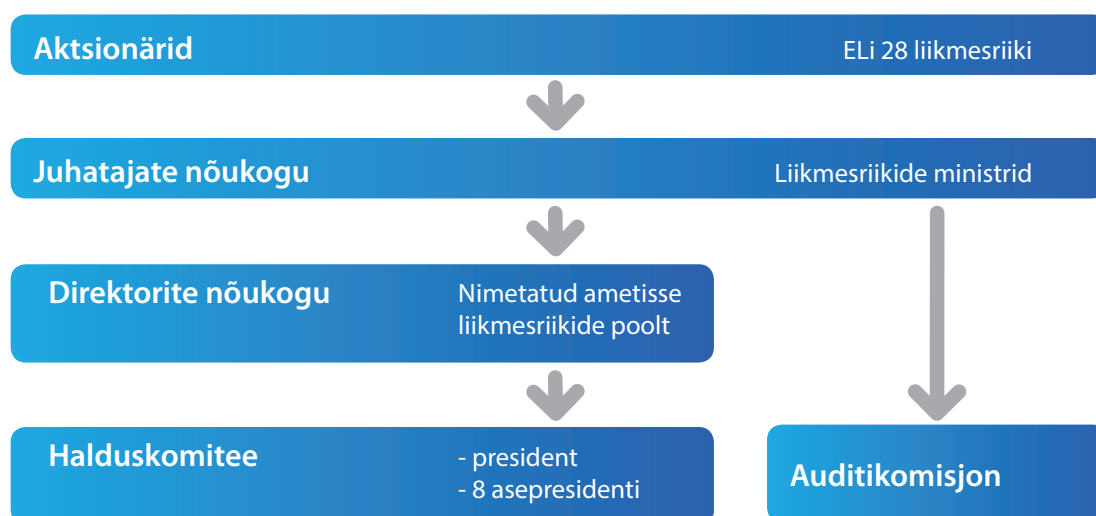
Aktsionärid

ELi 28 liikmesriiki

Juhatajate nõukogu

Liikmesriikide ministrid

Direktorite nõukogu

Nimetatud ametisse liikmesriikide poolt

Halduskomitee

- president
- 8 asepresidenti

Auditikomisjon